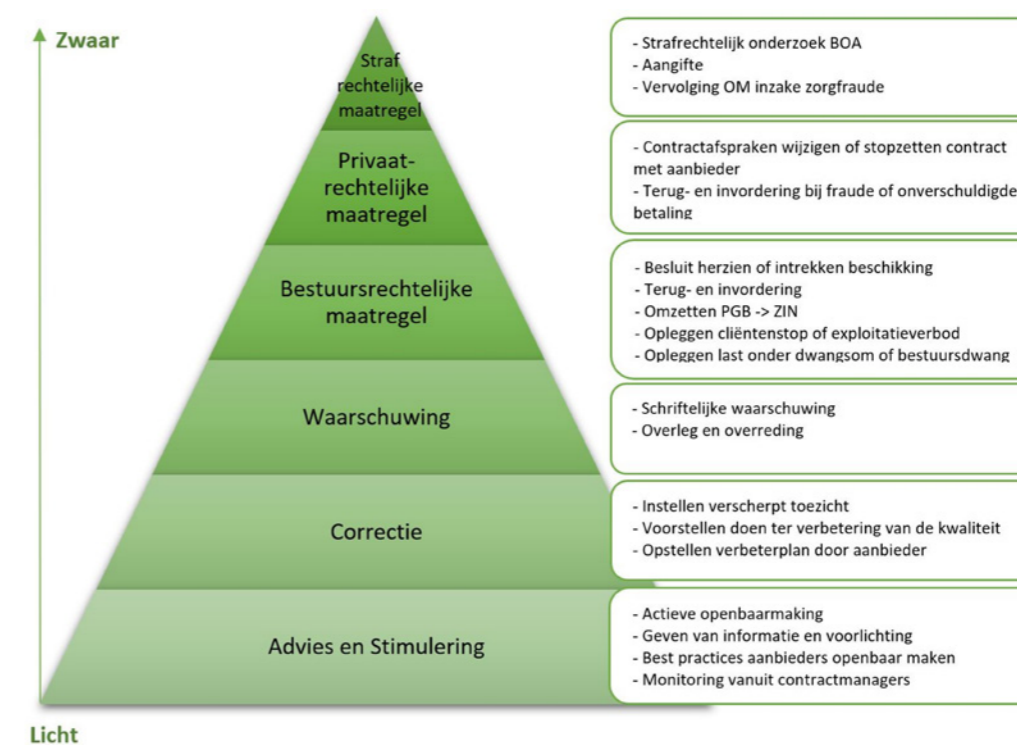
Zwaar

Straf rechtelijke maatregel

- Strafrechtelijk onderzoek BOA
- Aangifte
- Vervolging OM inzake zorgfraude

Privaat-rechtelijke maatregel

- Contractafspraken wijzigen of stopzetten contract met aanbieder
- Terug- en invordering bij fraude of onverschuldigde betaling

Bestuursrechtelijke maatregel

- Besluit herzien of intrekken beschikking
- Terug- en invordering
- Omzetten PGB -> ZIN
- Opleggen cliëntenstop of exploitatieverbod
- Opleggen last onder dwangsom of bestuursdwang

Waarschuwing

- Schriftelijke waarschuwing
- Overleg en overreding

Correctie

- Instellen verscherpt toezicht
- Voorstellen doen ter verbetering van de kwaliteit
- Opstellen verbeterplan door aanbieder

Advies en Stimulering

- Actieve openbaarmaking
- Geven van informatie en voorlichting
- Best practices aanbieders openbaar maken
- Monitoring vanuit contractmanagers

Licht